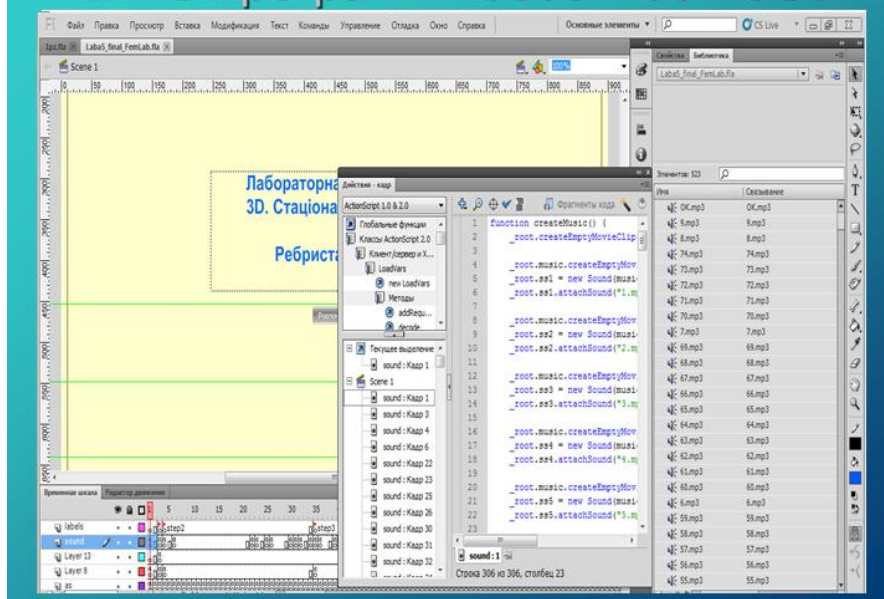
Fl Файл Правка Просмотр Вставка Модификация Текст Команды Управление Отладка Окно Справка

Основные элементы ▾

CS Live

1pc.fla ✕ Laba5_final_FemLab.fla ✕

Scene 1

100%

Свойства Библиотека

Laba5_final_FemLab.fla

Лабораторна

3D. Стаціона

Ребриста

Действия - кадр

ActionScript 1.0 & 2.0

Глобальные функции

Классы ActionScript 2.0

Клиент/сервер и X...

LoadVars

new LoadVars

Методы

addRequ...

decode

Текущее выделение

sound : Кадр 1

Scene 1

sound : Кадр 1

sound : Кадр 3

sound : Кадр 4

sound : Кадр 6

sound : Кадр 22

sound : Кадр 23

sound : Кадр 25

sound : Кадр 26

sound : Кадр 30

sound : Кадр 31

sound : Кадр 32

Фрагменты кода

1 function createMusic() {
2 _root.createEmptyMovieClip
3
4 _root.music.createEmptyMov
5 _root.ss1 = new Sound(musi
6 _root.ss1.attachSound("1.m
7
8 _root.music.createEmptyMov
9 _root.ss2 = new Sound(musi
10 _root.ss2.attachSound("2.m
11
12 _root.music.createEmptyMov
13 _root.ss3 = new Sound(musi
14 _root.ss3.attachSound("3.m
15
16 _root.music.createEmptyMov
17 _root.ss4 = new Sound(musi
18 _root.ss4.attachSound("4.m
19
20 _root.music.createEmptyMov
21 _root.ss5 = new Sound(musi
22 _root.ss5.attachSound("5.m
23

sound : 1

Строка 306 из 306, столбец 23

Элементов: 523

| Имя | Связывание |
|---|---|
| OK.mp3 | OK.mp3 |
| 9.mp3 | 9.mp3 |
| 8.mp3 | 8.mp3 |
| 74.mp3 | 74.mp3 |
| 73.mp3 | 73.mp3 |
| 72.mp3 | 72.mp3 |
| 71.mp3 | 71.mp3 |
| 70.mp3 | 70.mp3 |
| 7.mp3 | 7.mp3 |
| 69.mp3 | 69.mp3 |
| 68.mp3 | 68.mp3 |
| 67.mp3 | 67.mp3 |
| 66.mp3 | 66.mp3 |
| 65.mp3 | 65.mp3 |
| 64.mp3 | 64.mp3 |
| 63.mp3 | 63.mp3 |
| 62.mp3 | 62.mp3 |
| 61.mp3 | 61.mp3 |
| 60.mp3 | 60.mp3 |
| 6.mp3 | 6.mp3 |
| 59.mp3 | 59.mp3 |
| 58.mp3 | 58.mp3 |
| 57.mp3 | 57.mp3 |
| 56.mp3 | 56.mp3 |
| 55.mp3 | 55.mp3 |

Временная шкала Редактор движения

labels

sound

Layer 13

Layer 8

as

step2

step3

5 10 15 20 25 30 35